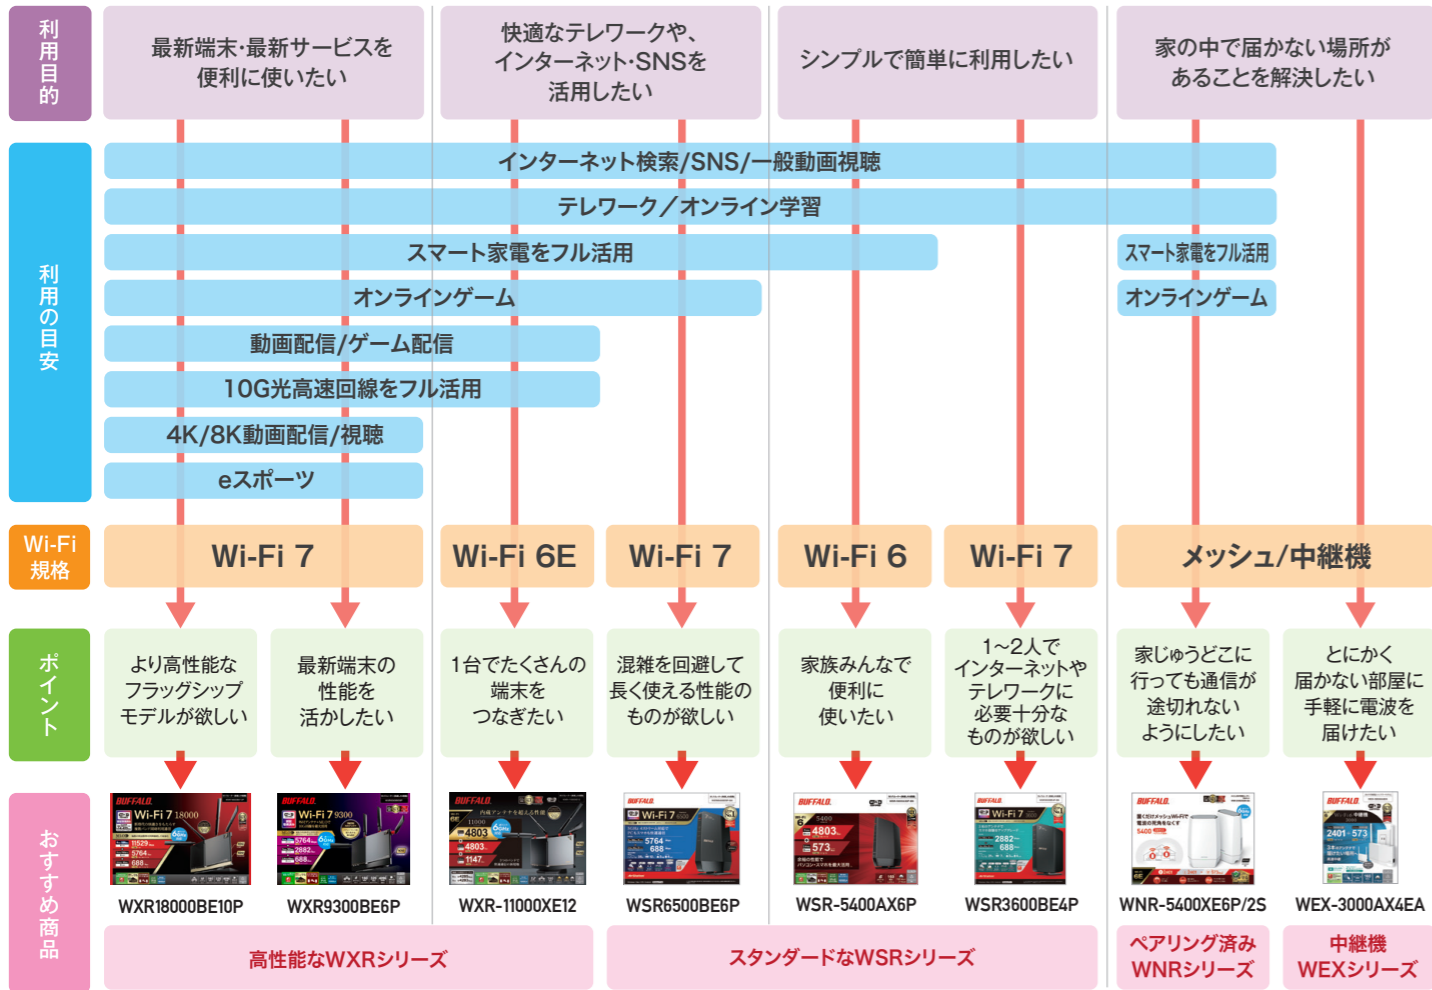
利用目的

最新端末・最新サービスを便利に使いたい

快適なテレワークや、インターネット・SNSを活用したい

シンプルで簡単に利用したい

家の中で届かない場所があることを解決したい

利用の目安

インターネット検索/SNS/一般動画視聴

テレワーク／オンライン学習

スマート家電をフル活用

スマート家電をフル活用

オンラインゲーム

オンラインゲーム

動画配信/ゲーム配信

10G光高速回線をフル活用

4K/8K動画配信/視聴

eスポーツ

Wi-Fi規格

Wi-Fi 7

Wi-Fi 6E

Wi-Fi 7

Wi-Fi 6

Wi-Fi 7

メッシュ/中継機

ポイント

より高性能なフラッグシップモデルが欲しい

最新端末の性能を活かしたい

1台でたくさんの端末をつなぎたい

混雑を回避して長く使える性能のものが欲しい

家族みんなで便利に使いたい

1~2人でインターネットやテレワークに必要十分なものが欲しい

家じゅうどこに行っても通信が途切れないようにしたい

とにかく届かない部屋に手軽に電波を届けたい

おすすめ商品

WXR18000BE10P

WXR9300BE6P

WXR-11000XE12

WSR6500BE6P

WSR-5400AX6P

WSR3600BE4P

WNR-5400XE6P/2S

WEX-3000AX4EA

高性能なWXRシリーズ

スタンダードなWSRシリーズ

ペアリング済みWNRシリーズ

中継機WEXシリーズ